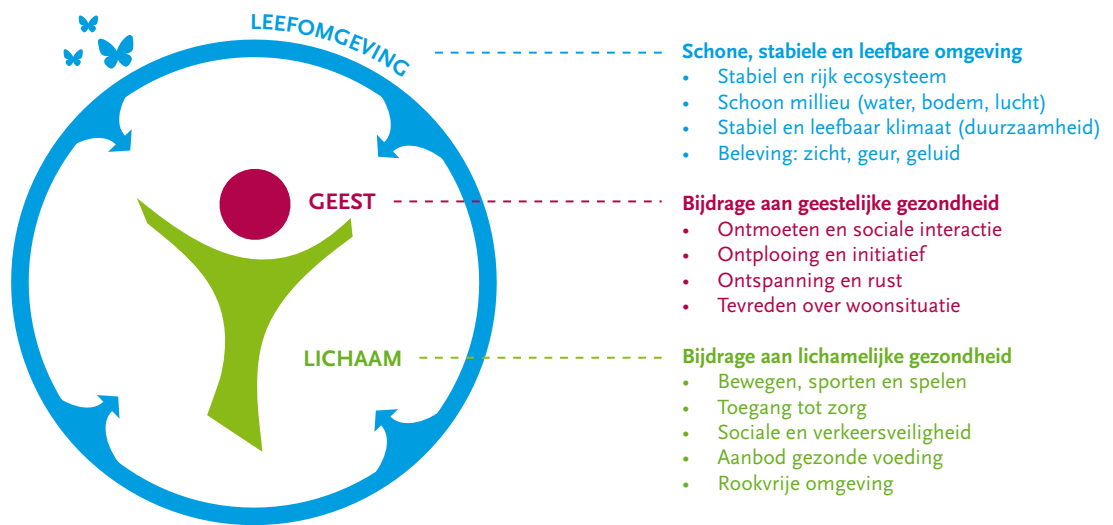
LEEFOMGEVING

GEEST

LICHAAM

Schone, stabiele en leefbare omgeving
• Stabiel en rijk ecosysteem
• Schoon millieu (water, bodem, lucht)
• Stabiel en leefbaar klimaat (duurzaamheid)
• Beleving: zicht, geur, geluid

Bijdrage aan geestelijke gezondheid
• Ontmoeten en sociale interactie
• Ontplooing en initiatief
• Ontspanning en rust
• Tevreden over woonsituatie

Bijdrage aan lichamelijke gezondheid
• Bewegen, sporten en spelen
• Toegang tot zorg
• Sociale en verkeersveiligheid
• Aanbod gezonde voeding
• Rookvrije omgeving